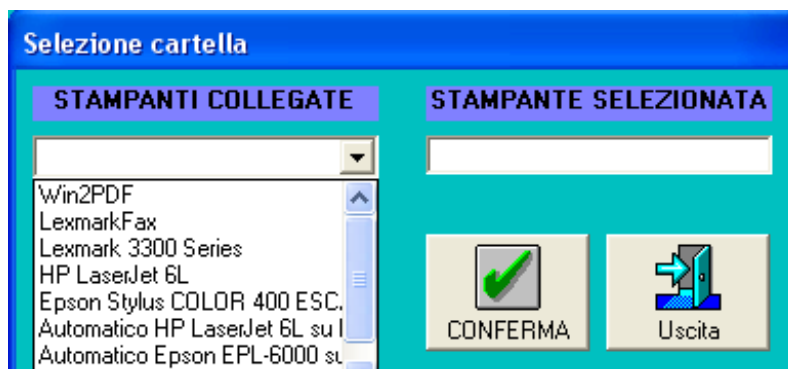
Selezione cartella

STAMPANTI COLLEGATE

STAMPANTE SELEZIONATA

Win2PDF
LexmarkFax
Lexmark 3300 Series
HP LaserJet 6L
Epson Stylus COLOR 400 ESC.
Automatico HP LaserJet 6L su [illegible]
Automatico Epson EPL-6000 su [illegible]

CONFERMA

Uscita